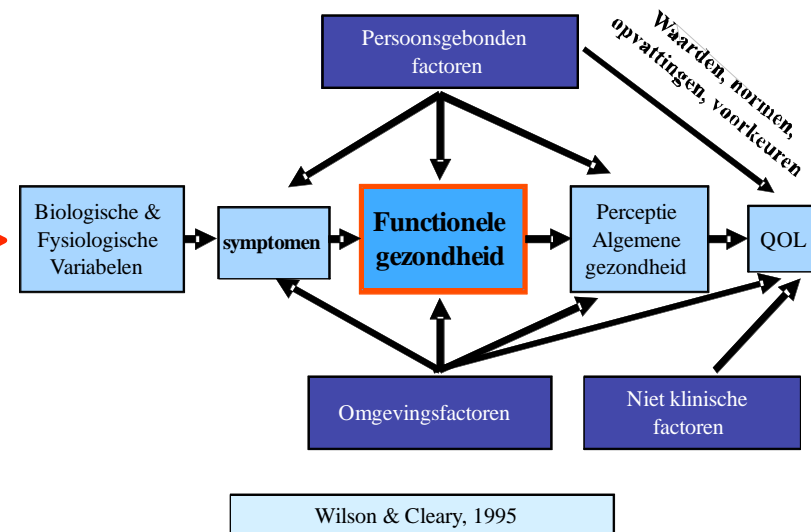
Persoonsgebonden factoren

Waarden, normen, opvattingen, voorkeuren

Biologische & Fysiologische Variabelen

symptomen

Functionele gezondheid

Perceptie Algemene gezondheid

QOL

Omgevingsfactoren

Niet klinische factoren

Wilson & Cleary, 1995